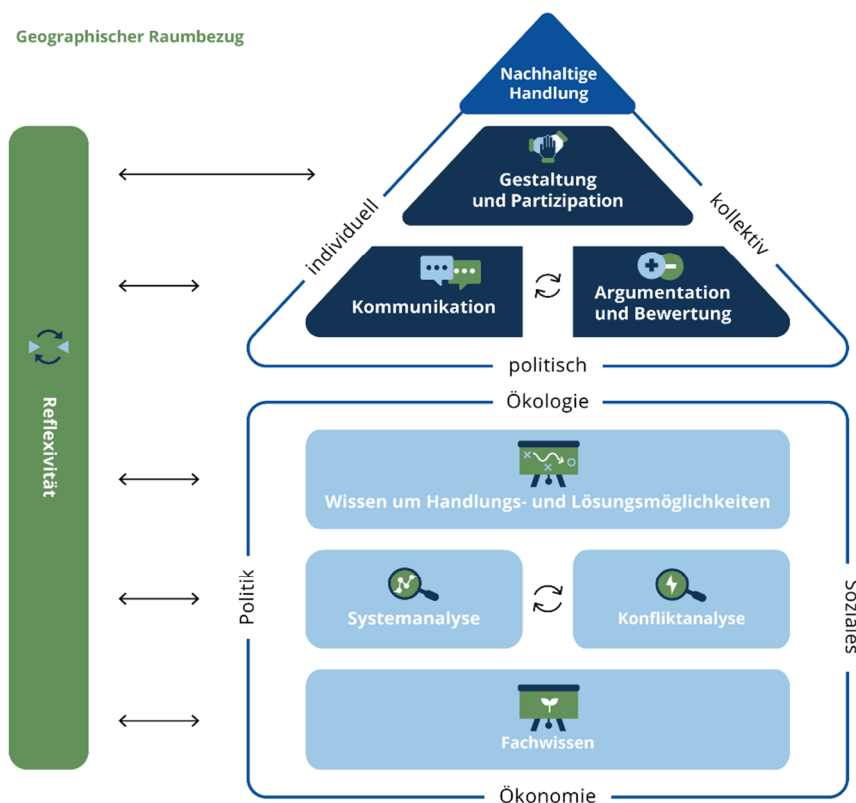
Geographischer Raumbezug

Nachhaltige Handlung

Gestaltung und Partizipation

individuell

kollektiv

Kommunikation

Argumentation und Bewertung

politisch

Reflexivität

Ökologie

Wissen um Handlungs- und Lösungsmöglichkeiten

Politik

Systemanalyse

Konfliktanalyse

Soziales

Fachwissen

Ökonomie